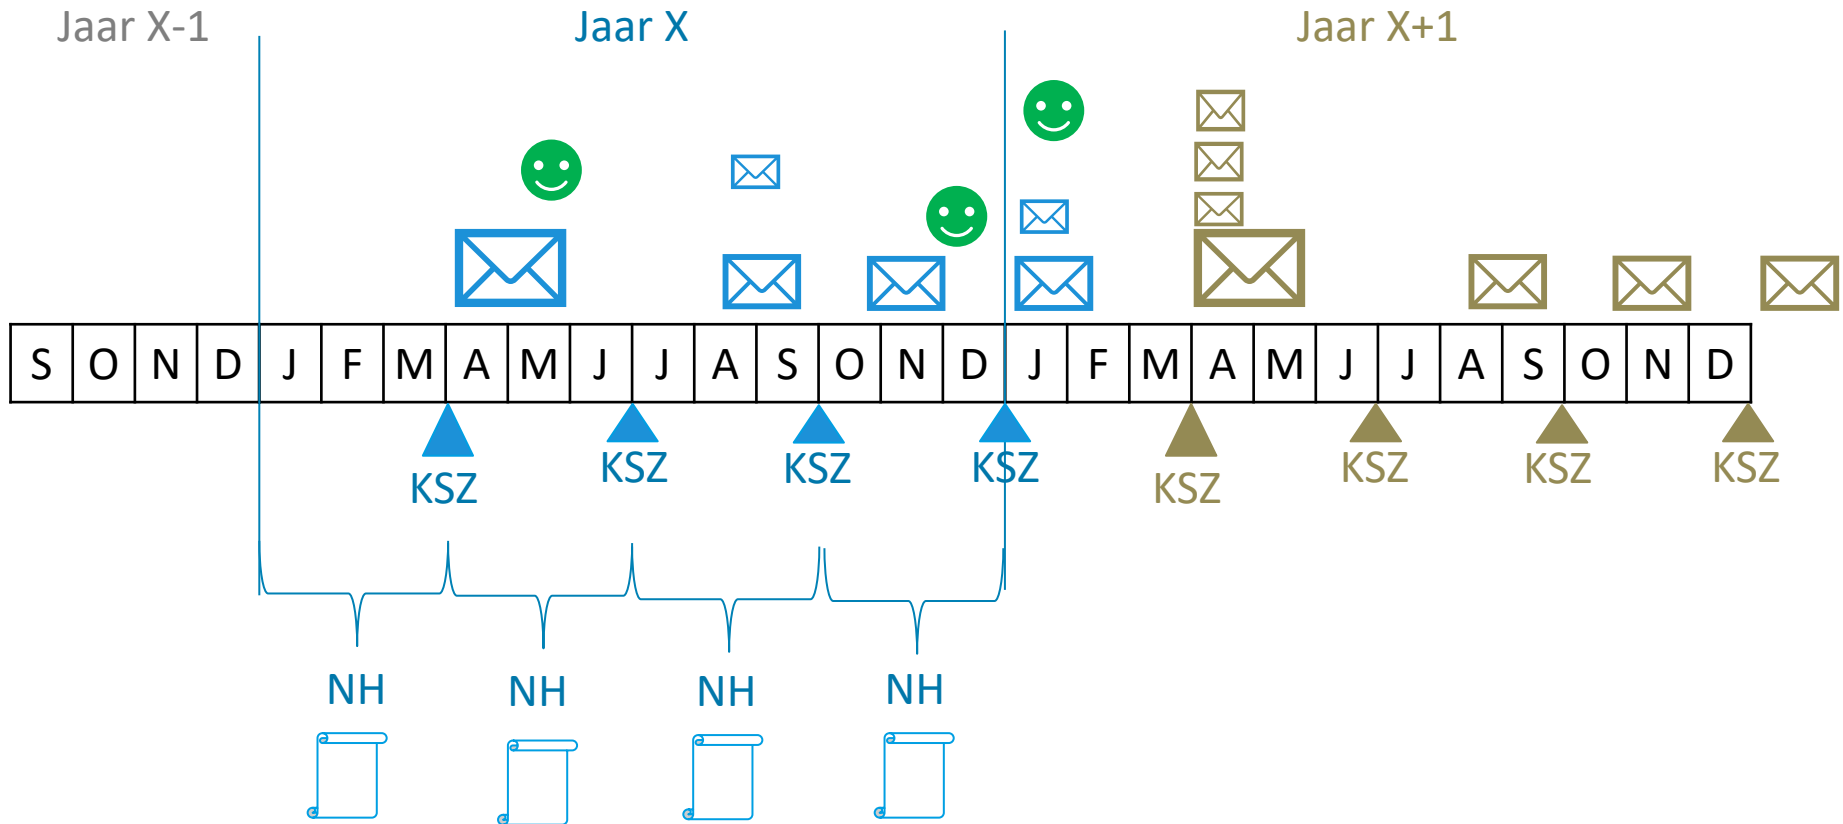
Jaar X-1 Jaar X Jaar X+1

| S | O | N | D | J | F | M | A | M | J | J | A | S | O | N | D | J | F | M | A | M | J | J | A | S | O | N | D |
|---|---|---|---|---|---|---|---|---|---|---|---|---|---|---|---|---|---|---|---|---|---|---|---|---|---|---|---|

KSZ KSZ KSZ KSZ KSZ KSZ KSZ KSZ

NH NH NH NH